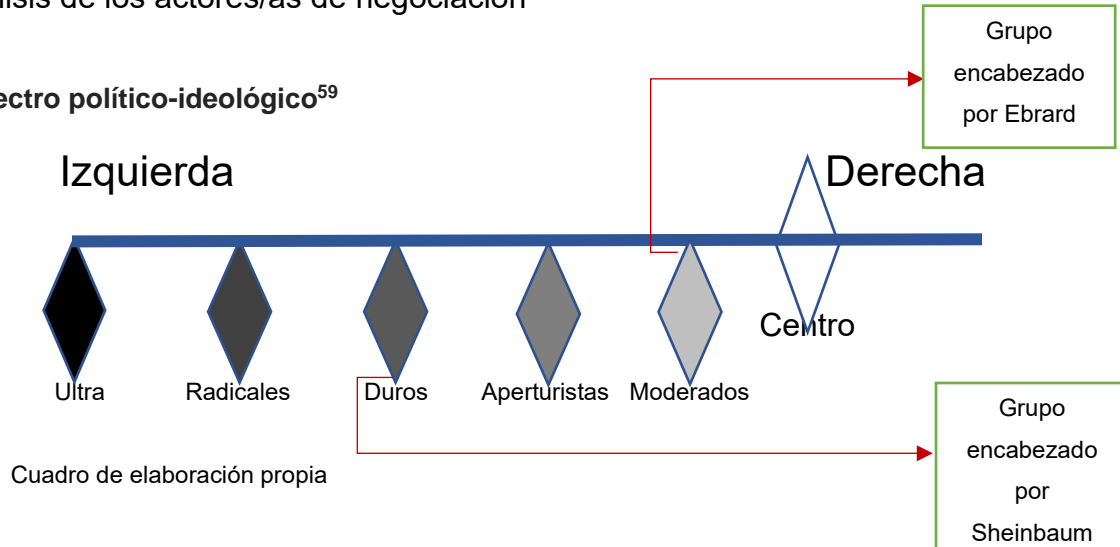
álisis de los actores/as de negociación

ectro político-ideológico$^{59}$

Grupo encabezado por Ebrard

Izquierda

Derecha

Centro

Ultra

Radicales

Duros

Aperturistas

Moderados

Grupo encabezado por Sheinbaum

Cuadro de elaboración propia